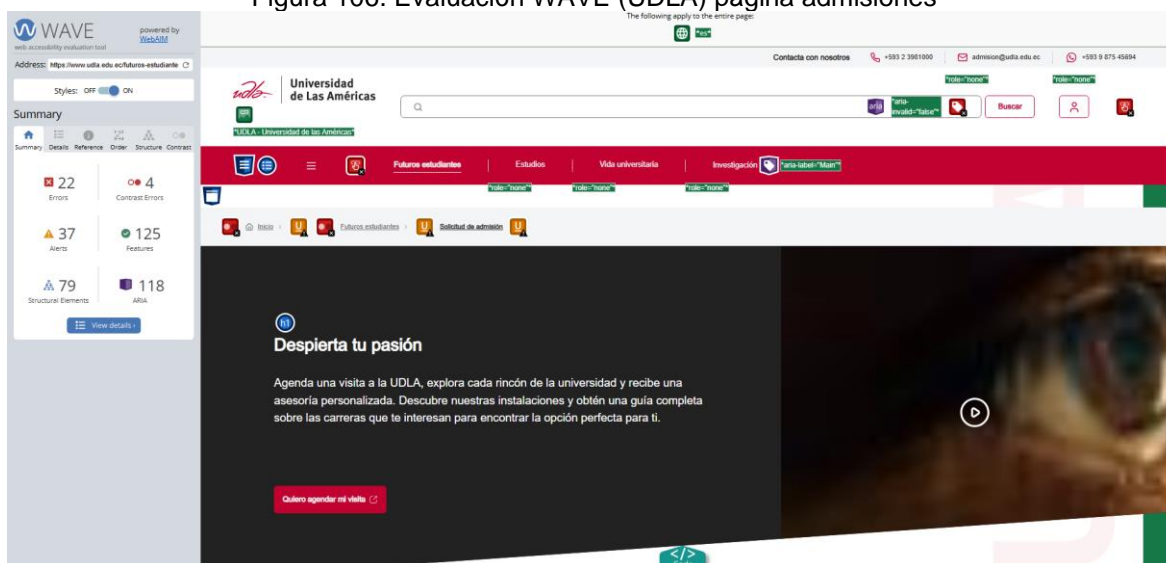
Figura 106: Evaluación WAVE (UDLA) página admisiones

WAVE
web accessibility evaluation tool
powered by WebAIM

Address: https://www.udla.edu.ec/futuros-estudiante

Styles: OFF ON

Summary

Summary Details Reference Order Structure Contrast

22 Errors

4 Contrast Errors

37 Alerts

125 Features

79 Structural Elements

118 ARIA

View details ›

The following apply to the entire page:

"es"

Contacta con nosotros +593 2 3981000 admision@udla.edu.ec +593 9 875 45694

"role="none"" "role="none""

Universidad de Las Américas

"UDLA - Universidad de las Américas"

aria "aria-invalid="false"" Buscar

Futuros estudiantes Estudios Vida universitaria Investigación "aria-label="Main""

"role="none"" "role="none"" "role="none""

Inicio › Futuros estudiantes › Solicitud de admisión

h1

Despierta tu pasión

Agenda una visita a la UDLA, explora cada rincón de la universidad y recibe una asesoría personalizada. Descubre nuestras instalaciones y obtén una guía completa sobre las carreras que te interesan para encontrar la opción perfecta para ti.

Quiero agendar mi visita